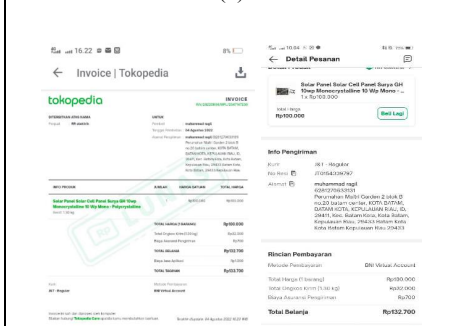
16.22 8%

← Invoice | Tokopedia

tokopedia

INVOICE

INFO PRODUK JUMLAH HARGA SATUAN TOTAL HARGA

Solar Panel Solar Cell Panel Surya GH 10wp Monocrystalline 10 Wp Mono - Polycrystalline

TOTAL HARGA (1 BARANG) Rp100.000

Total Ongkos Kirim Rp32.000

TOTAL BELANJA Rp132.700

TOTAL TAGIHAN Rp132.700

J&T - Regular

BNI Virtual Account

10.04 ← Detail Pesanan

Solar Panel Solar Cell Panel Surya GH 10wp Monocrystalline 10 Wp Mono - ...

1 x Rp100.000

Total Harga

Rp100.000

Beli Lagi

Info Pengiriman

Kurir J&T - Regular

No Resi JT0154339797

Alamat muhammad nagi 6281270653331 Perumahan Mutiara Garden 2 blok B no.20 batam center, KOTA BATAM, BATAM KOTA, KEPULAUAN RIAU, ID, 29461, Kec. Batam Kota, Kota Batam, Kepulauan Riau, 29433 Batam Kota Kota Batam Kepulauan Riau 29433

Rincian Pembayaran

Metode Pembayaran BNI Virtual Account

Total Harga (1 barang) Rp100.000

Total Ongkos Kirim (1.00 kg) Rp32.000

Biaya Asuransi Pengiriman Rp700

Total Belanja Rp132.700